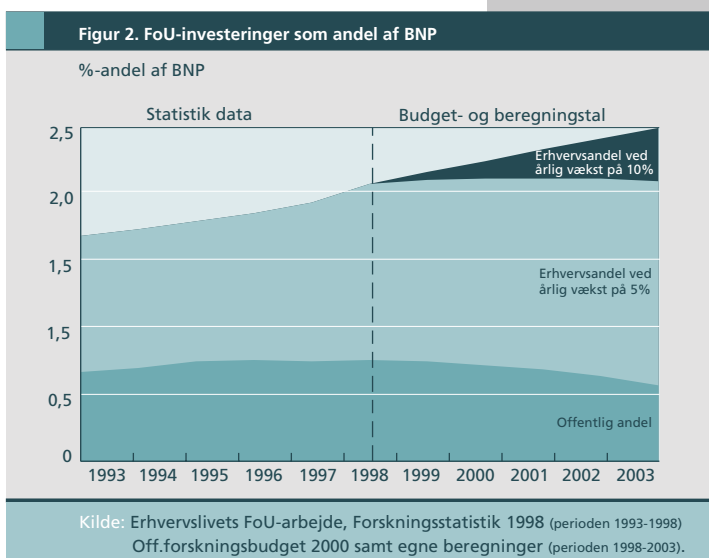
Figur 2. FoU-investeringer som andel af BNP

%-andel af BNP

Statistik data

Budget- og beregningstal

2,5

2,0

1,5

1,5

0,5

0

Erhvervsandel ved årlig vækst på 10%

Erhvervsandel ved årlig vækst på 5%

Offentlig andel

1993 1994 1995 1996 1997 1998 1999 2000 2001 2002 2003

Kilde: Erhvervslivets FoU-arbejde, Forskningsstatistik 1998 (perioden 1993-1998) Off.forskningsbudget 2000 samt egne beregninger (perioden 1998-2003).